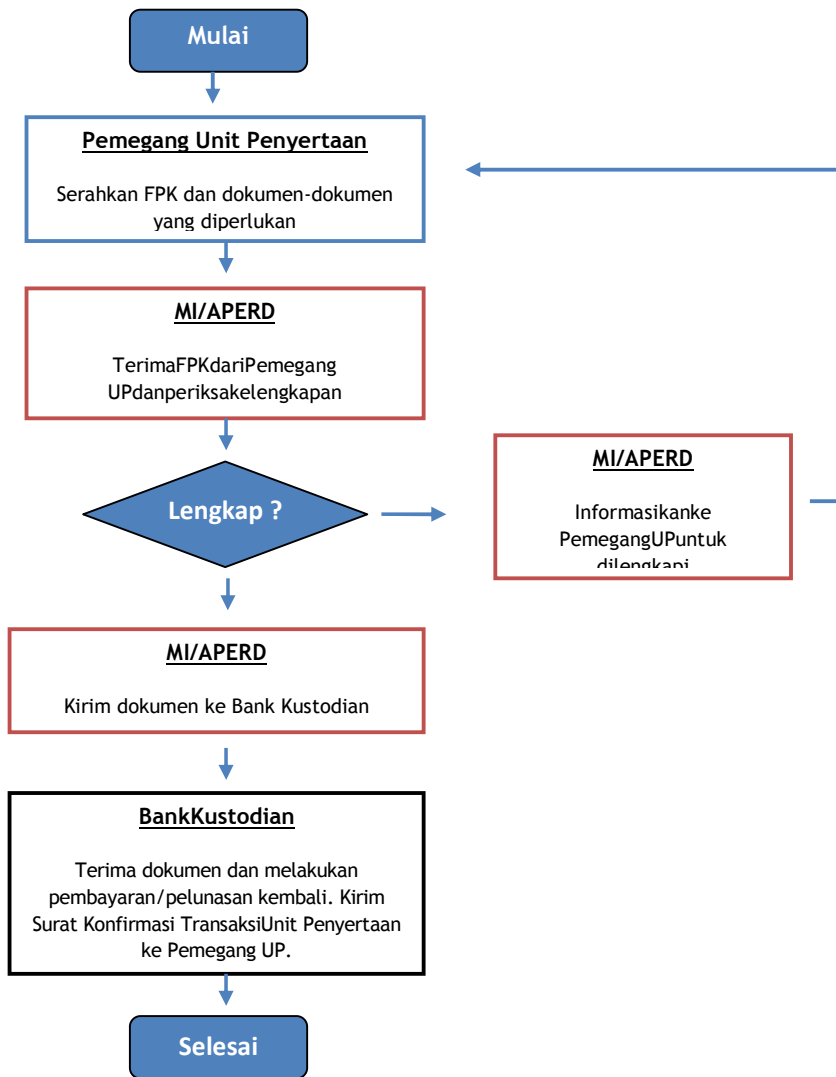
Mulai

Pemegang Unit Penyertaan

Serahkan FPK dan dokumen-dokumen yang diperlukan

MI/APERD

TerimaFPKdariPemegang UPdanperiksakelengkapan

Lengkap ?

MI/APERD

Informasikanke PemegangUPuntuk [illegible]

MI/APERD

Kirim dokumen ke Bank Kustodian

BankKustodian

Terima dokumen dan melakukan pembayaran/pelunasan kembali. Kirim Surat Konfirmasi TransaksiUnit Penyertaan ke Pemegang UP.

Selesai